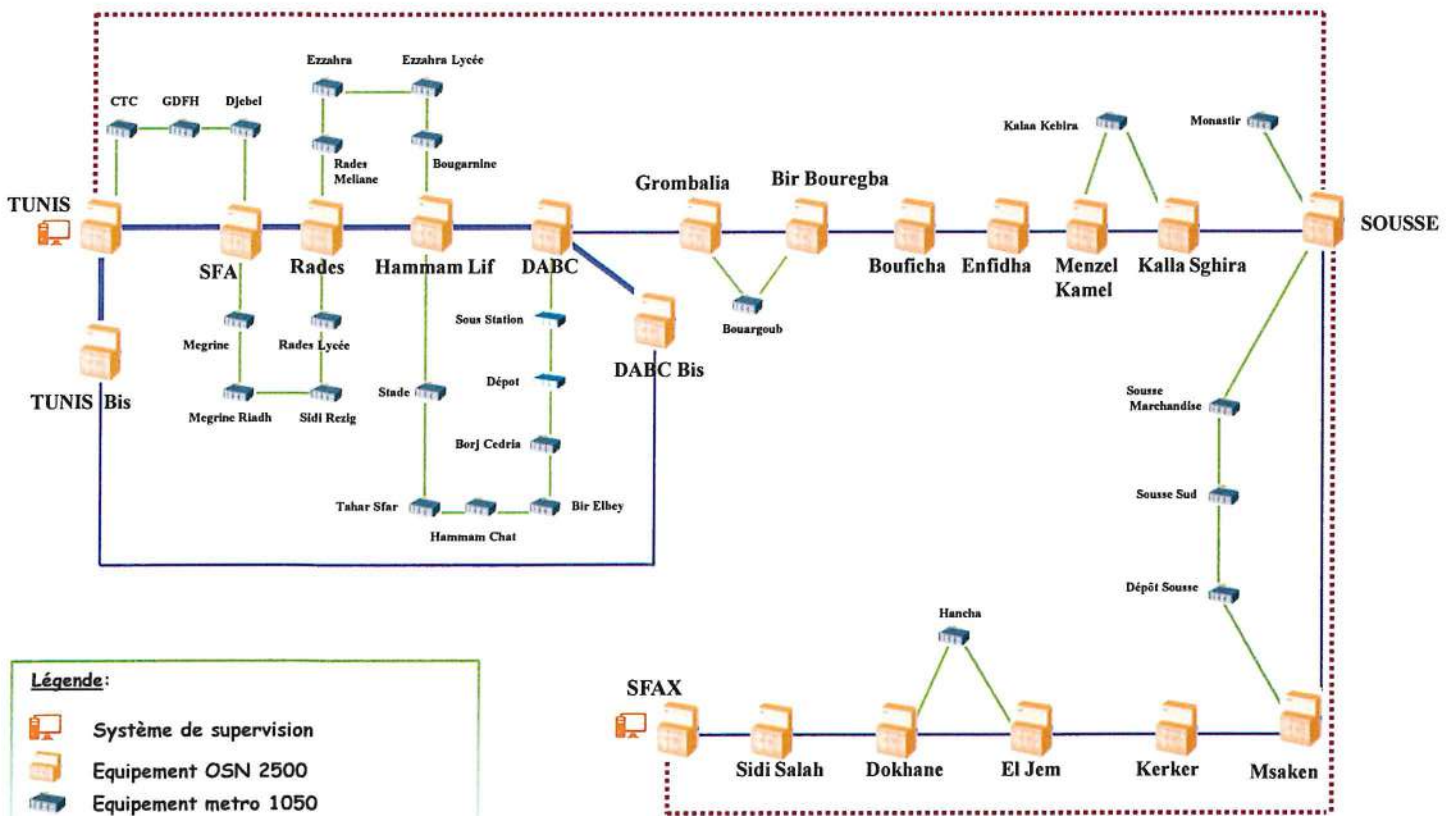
TUNIS
CTC
GDFH
Djebel
SFA
Ezzahra
Ezzahra Lycée
Rades Meliane
Bougarnine
Rades
Hammam Lif
DABC
Grombalia
Bir Bouregba
Bouargoub
Boufícha
Enfidha
Kalaa Kebira
Menzel Kamel
Kalla Sghira
Monastir
SOUSSE
TUNIS Bis
Megrine
Rades Lycée
Megrine Riadh
Sidi Rezig
Stade
Sous Station
Dépot
Borj Cedria
Tahar Sfar
Hammam Chat
Bir Elbey
DABC Bis
Sousse Marchandise
Sousse Sud
Dépôt Sousse
Hancha
SFAX
Sidi Salah
Dokhane
El Jem
Kerker
Msaken

Légende:
Système de supervision
Equipement OSN 2500
Equipement metro 1050